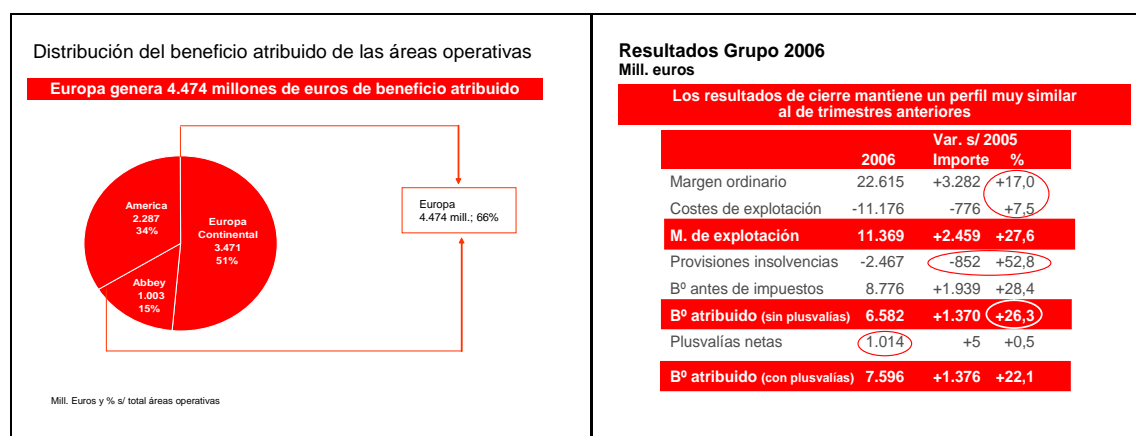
Distribución del beneficio atribuido de las áreas operativas

Europa genera 4.474 millones de euros de beneficio atribuido

America
2.287
34%

Europa Continental
3.471
51%

Abbey
1.003
15%

Europa
4.474 mill.; 66%

Mill. Euros y % s/ total áreas operativas

Resultados Grupo 2006
Mill. euros

Los resultados de cierre mantiene un perfil muy similar al de trimestres anteriores

| | 2006 | Var. s/ 2005 Importe | % |
|---|---|---|---|
| Margen ordinario | 22.615 | +3.282 | +17,0 |
| Costes de explotación | -11.176 | -776 | +7,5 |
| M. de explotación | 11.369 | +2.459 | +27,6 |
| Provisiones insolvencias | -2.467 | -852 | +52,8 |
| Bº antes de impuestos | 8.776 | +1.939 | +28,4 |
| Bº atribuido (sin plusvalías) | 6.582 | +1.370 | +26,3 |
| Plusvalías netas | 1.014 | +5 | +0,5 |
| Bº atribuido (con plusvalías) | 7.596 | +1.376 | +22,1 |